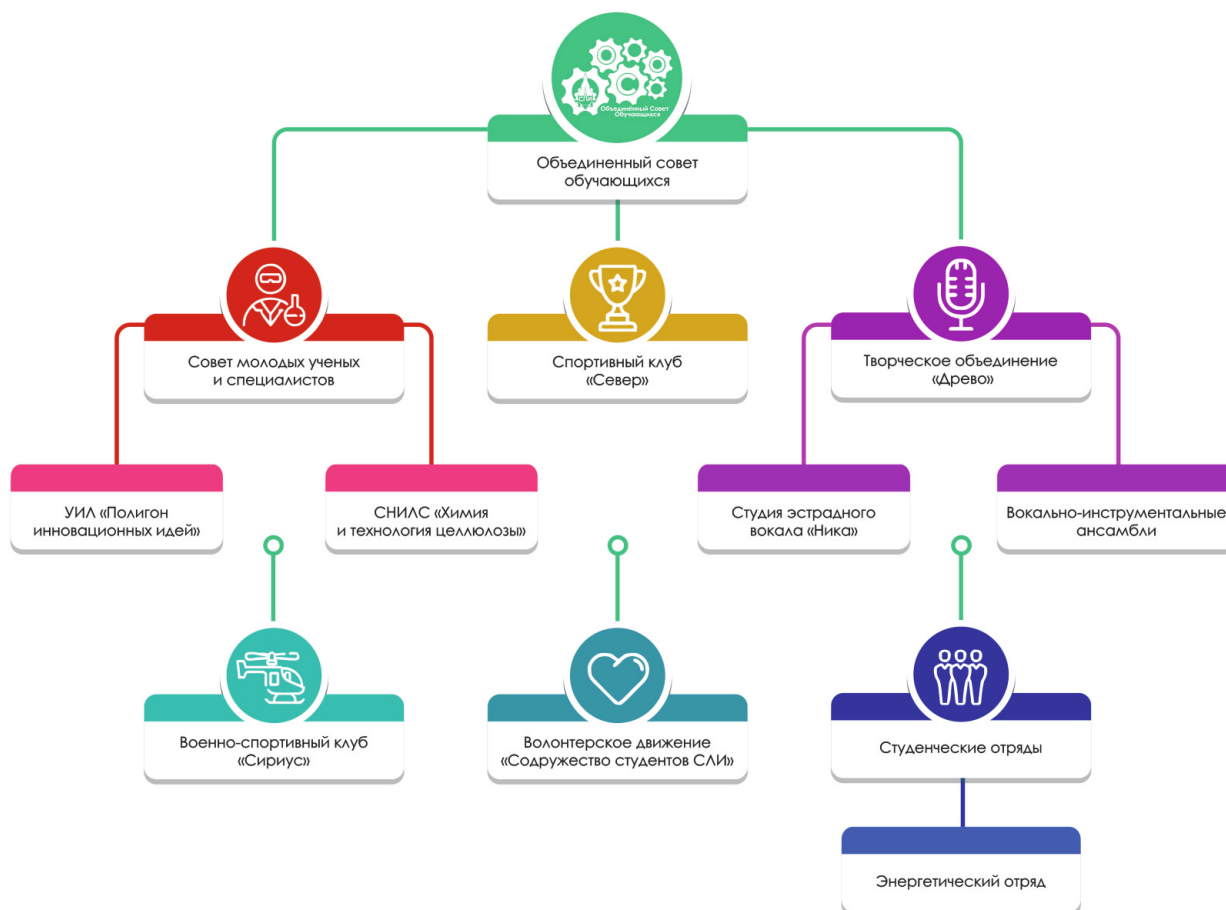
СЛИ
Объединенный Совет Обучающихся

Объединенный совет обучающихся

Совет молодых ученых и специалистов

Спортивный клуб «Север»

Творческое объединение «Древо»

УИЛ «Полигон инновационных идей»

СНИЛС «Химия и технология целлюлозы»

Студия эстрадного вокала «Ника»

Вокально-инструментальные ансамбли

Военно-спортивный клуб «Сириус»

Волонтерское движение «Содружество студентов СЛИ»

Студенческие отряды

Энергетический отряд